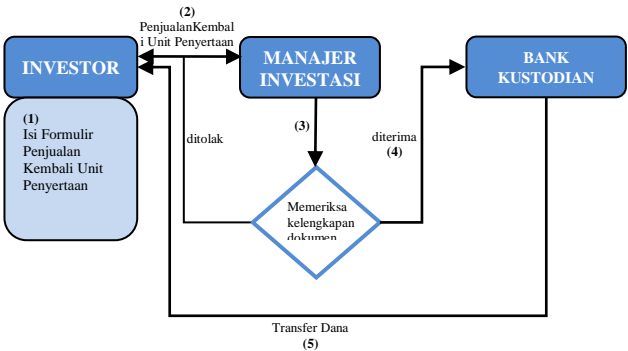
(2)
PenjualanKembali Unit Penyertaan

INVESTOR

MANAJER INVESTASI

BANK KUSTODIAN

(1)
Isi Formulir Penjualan Kembali Unit Penyertaan

ditolak

(3)

diterima
(4)

Memeriksa kelengkapan dokumen

Transfer Dana
(5)